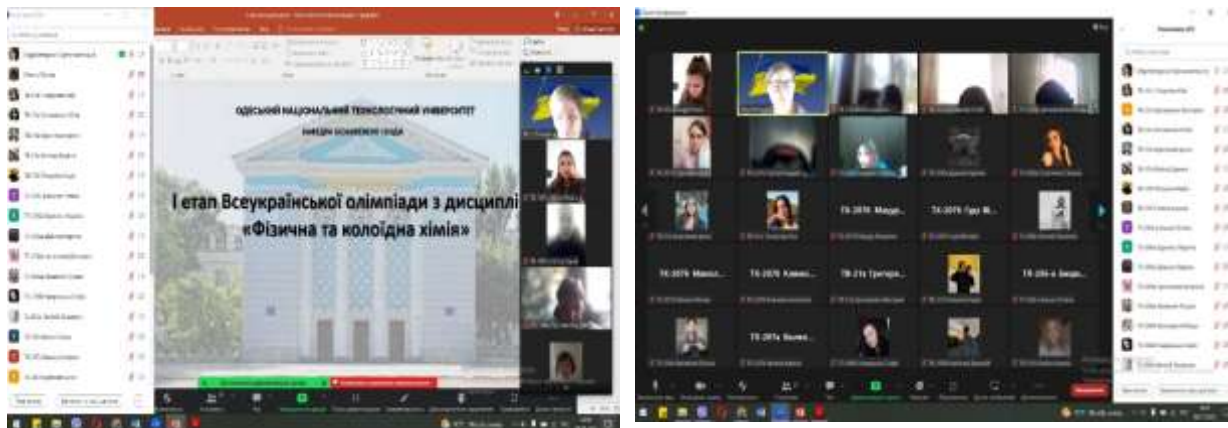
ОДЕСЬКИЙ НАЦІОНАЛЬНИЙ ТЕХНОЛОГІЧНИЙ УНІВЕРСИТЕТ
КАФЕДРА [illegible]

I етап Всеукраїнської олімпіади з дисципліі
«Фізична та колоїдна хімія»

ТК-207б Макс...
ТК-207б Гру М...
ТК-207б Макс...
ТК-207б Камил...
ТВ-21з Григорa...
ТК-206-в Зинде...
ТК-207в Виля...